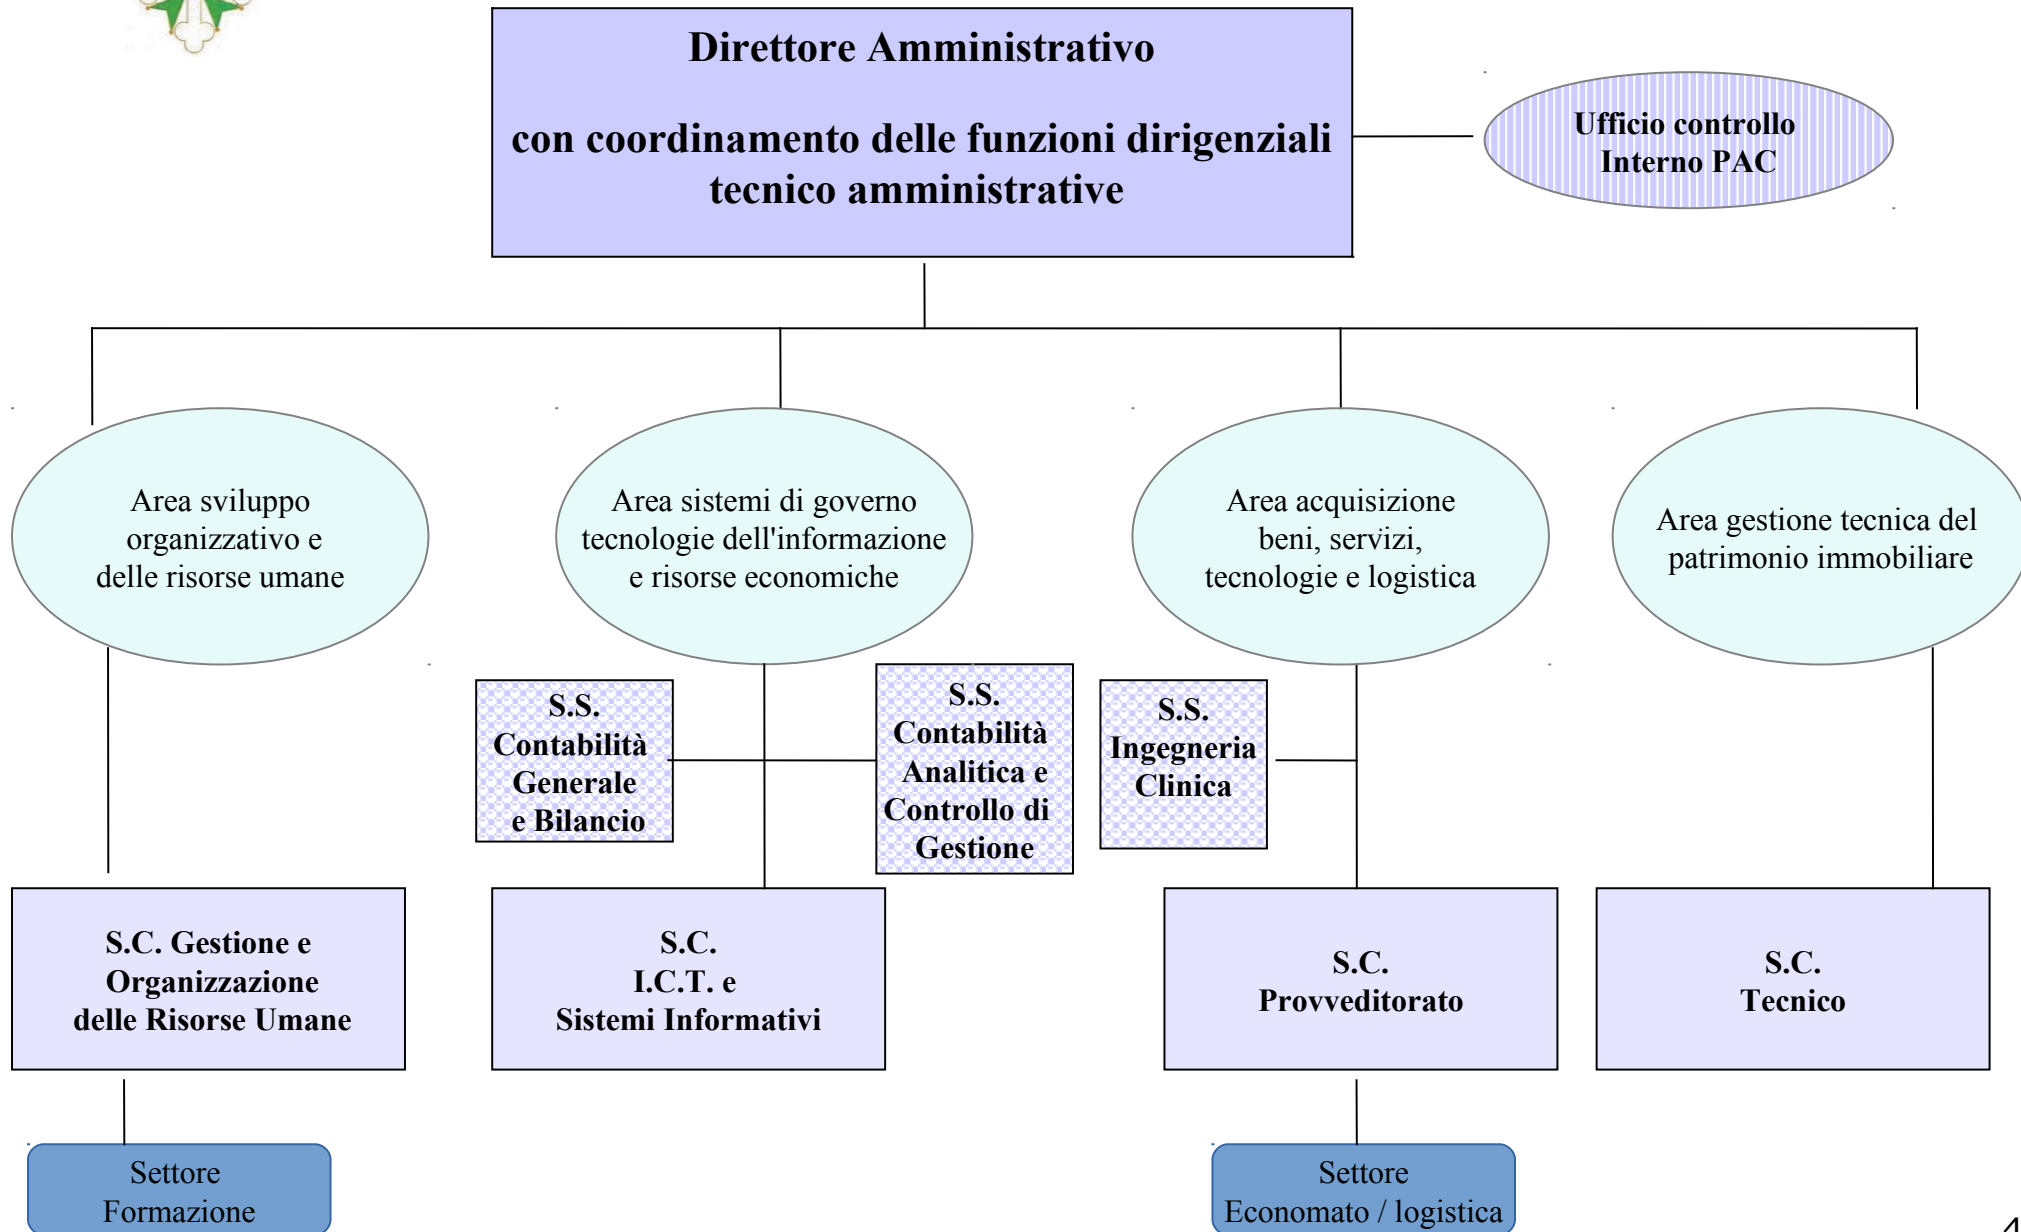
Direttore Amministrativo

con coordinamento delle funzioni dirigenziali tecnico amministrative

Ufficio controllo Interno PAC

Area sviluppo organizzativo e delle risorse umane

Area sistemi di governo tecnologie dell'informazione e risorse economiche

Area acquisizione beni, servizi, tecnologie e logistica

Area gestione tecnica del patrimonio immobiliare

S.S. Contabilità Generale e Bilancio

S.S. Contabilità Analitica e Controllo di Gestione

S.S. Ingegneria Clinica

S.C. Gestione e Organizzazione delle Risorse Umane

S.C. I.C.T. e Sistemi Informativi

S.C. Provveditorato

S.C. Tecnico

Settore Formazione

Settore Economato / logistica

4